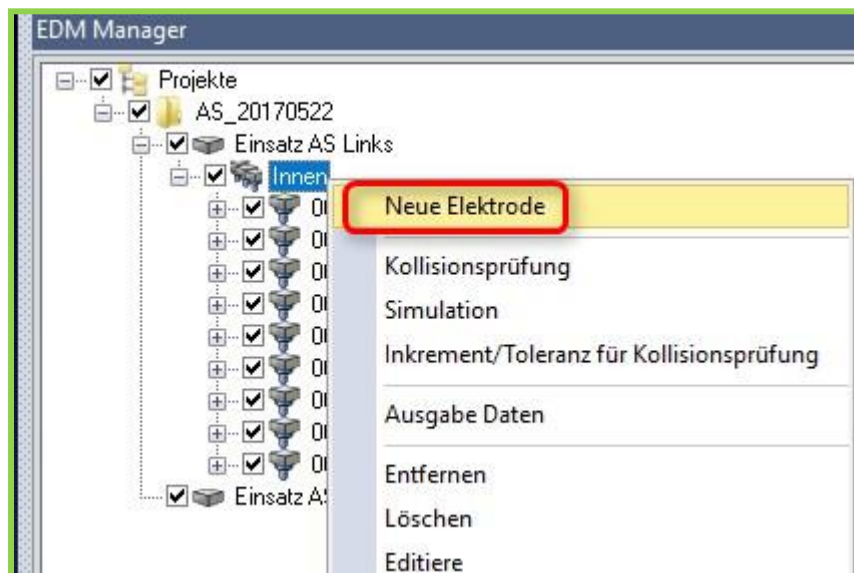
EDM Manager

Projekte
AS_20170522
Einsatz AS Links
Innen
0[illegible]
0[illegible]
0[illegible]
0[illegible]
0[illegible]
0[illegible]
0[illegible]
0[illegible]
0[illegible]
Einsatz AS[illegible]

Neue Elektrode
Kollisionsprüfung
Simulation
Inkrement/Toleranz für Kollisionsprüfung
Ausgabe Daten
Entfernen
Löschen
Editiere